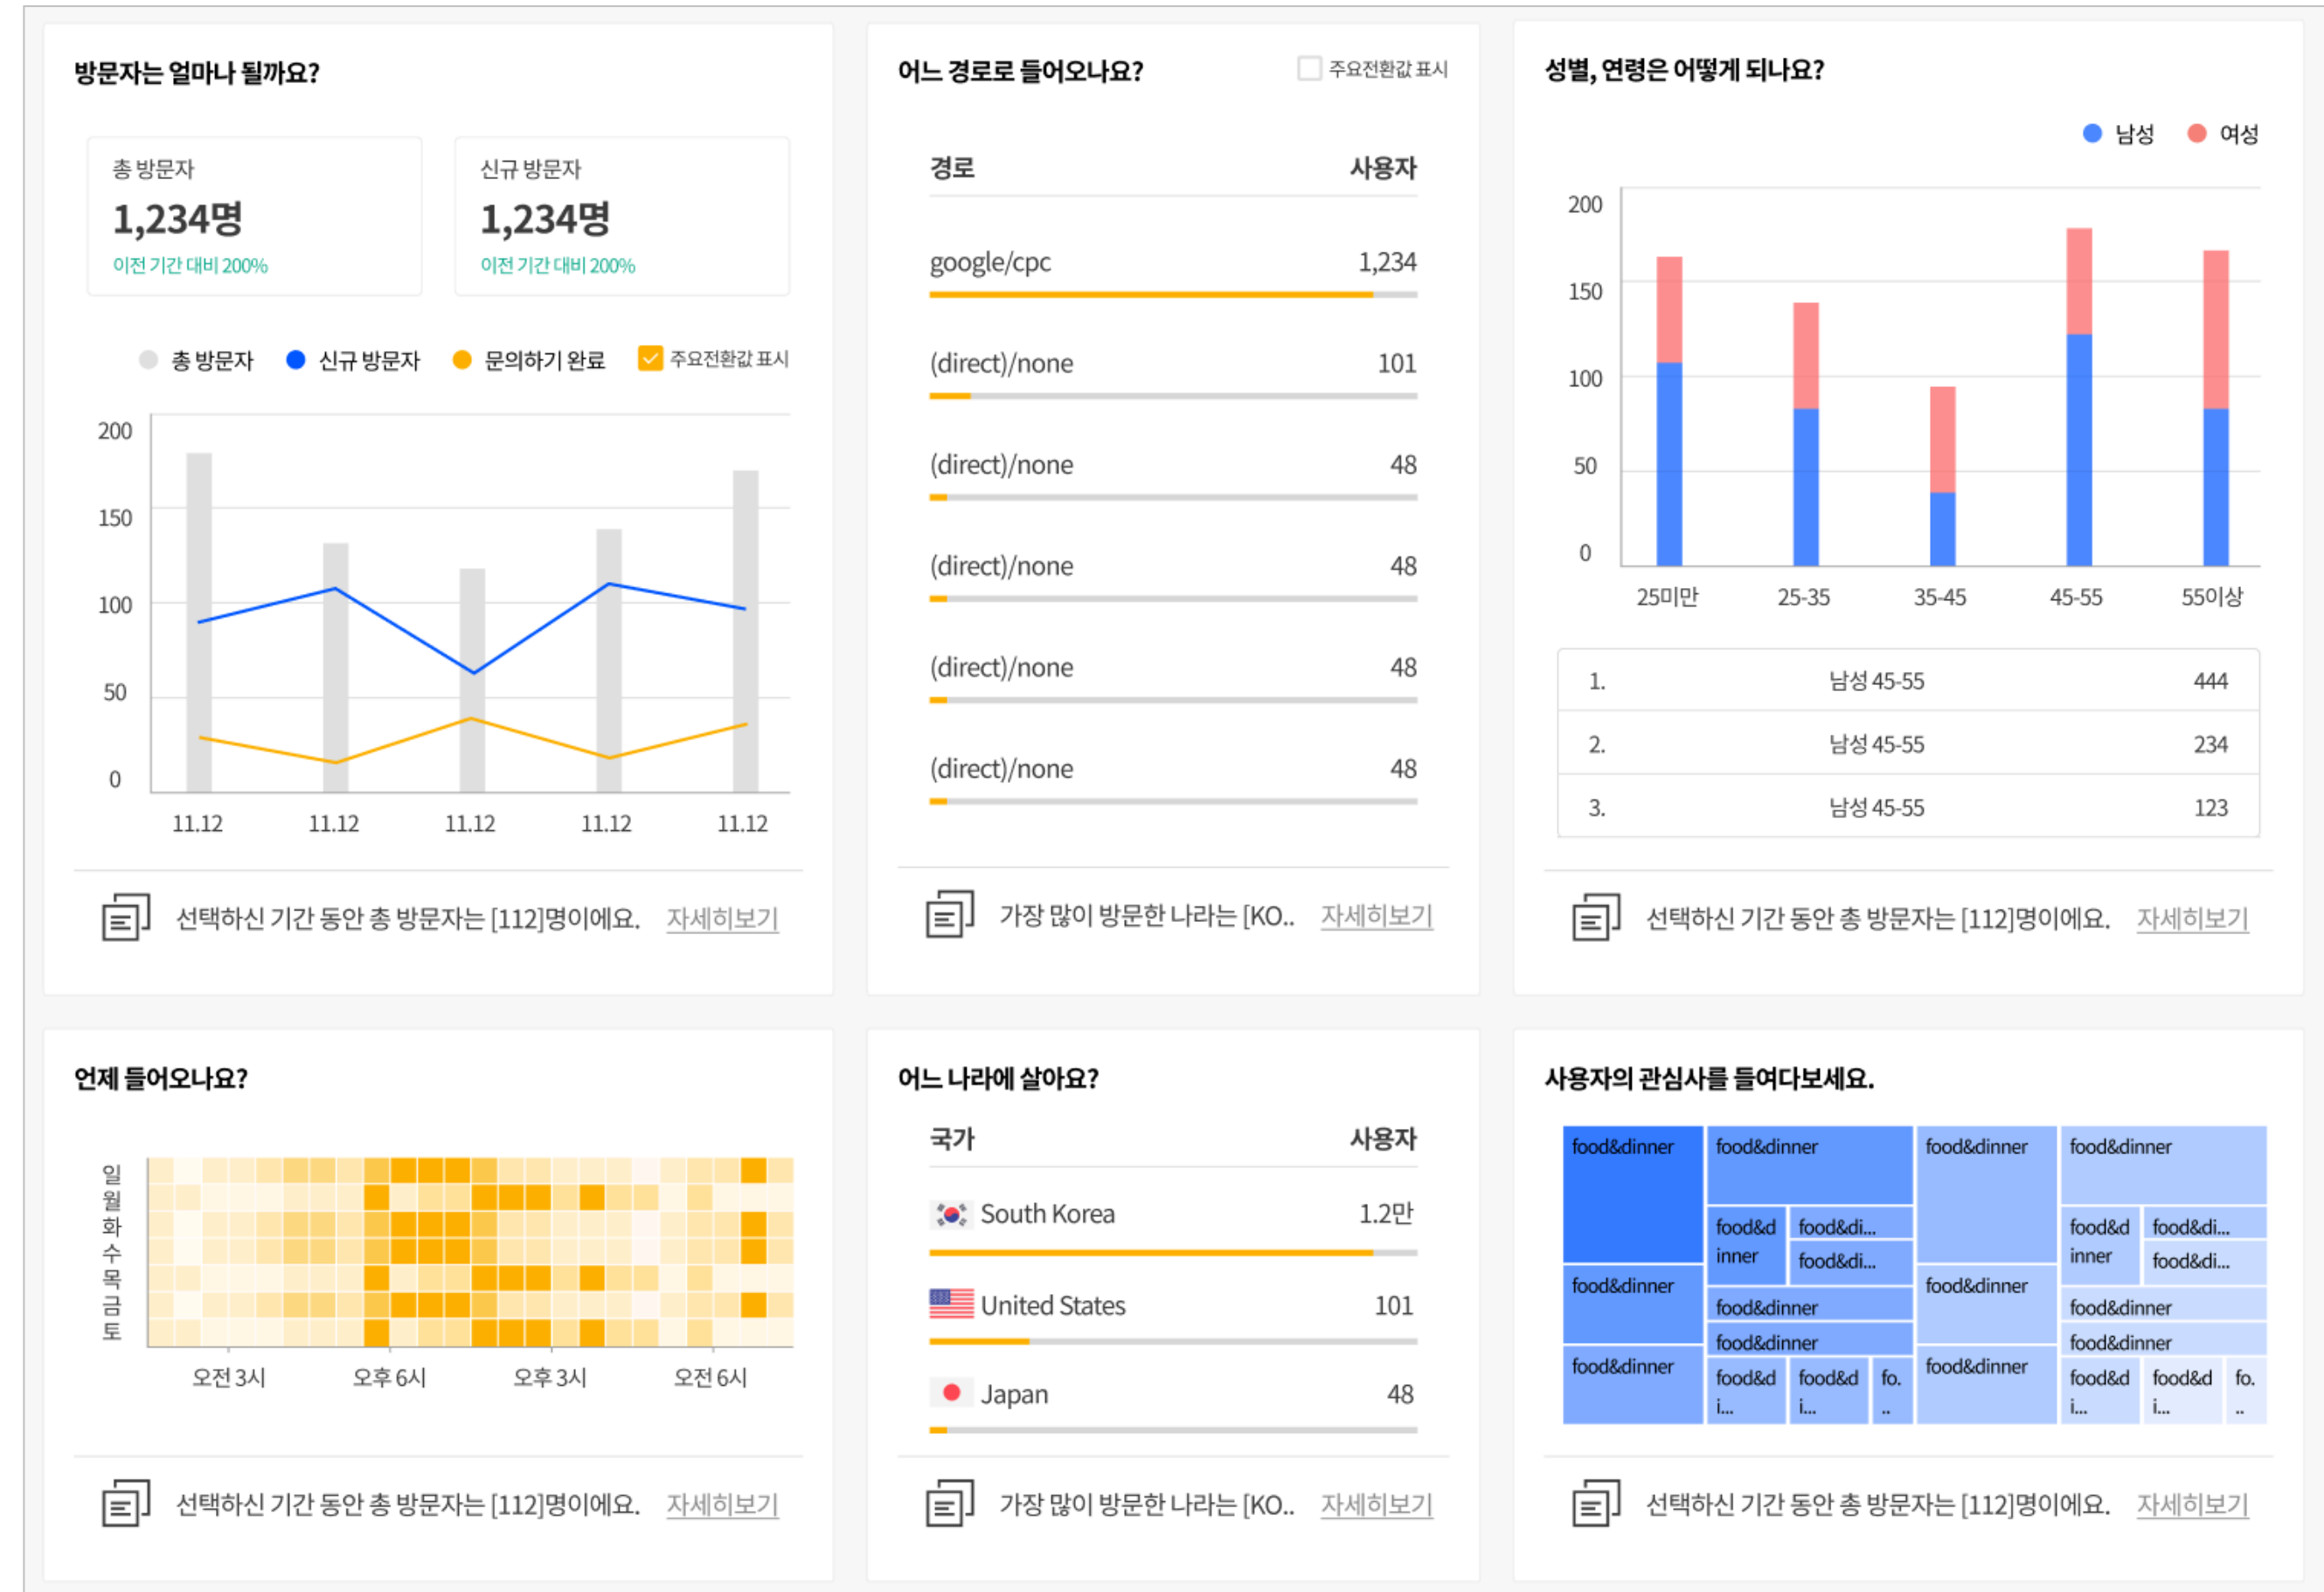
방문자는 얼마나 될까요?

총 방문자
1,234명
이전 기간 대비 200%

신규 방문자
1,234명
이전 기간 대비 200%

총 방문자 신규 방문자 문의하기 완료 주요전환값 표시

200
150
100
50
0
11.12 11.12 11.12 11.12 11.12

선택하신 기간 동안 총 방문자는 [112]명이에요. 자세히보기

어느 경로로 들어오나요? 주요전환값 표시

| 경로 | 사용자 |
|---|---|
| google/cpc | 1,234 |
| (direct)/none | 101 |
| (direct)/none | 48 |
| (direct)/none | 48 |
| (direct)/none | 48 |
| (direct)/none | 48 |

가장 많이 방문한 나라는 [KO.. 자세히보기

성별, 연령은 어떻게 되나요?

남성 여성

200
150
100
50
0
25미만 25-35 35-45 45-55 55이상

| 1. | 남성 45-55 | 444 |
|---|---|---|
| 2. | 남성 45-55 | 234 |
| 3. | 남성 45-55 | 123 |

선택하신 기간 동안 총 방문자는 [112]명이에요. 자세히보기

언제 들어오나요?

일
월
화
수
목
금
토
오전 3시 오후 6시 오후 3시 오전 6시

선택하신 기간 동안 총 방문자는 [112]명이에요. 자세히보기

어느 나라에 살아요?

| 국가 | 사용자 |
|---|---|
| South Korea | 1.2만 |
| United States | 101 |
| Japan | 48 |

가장 많이 방문한 나라는 [KO.. 자세히보기

사용자의 관심사를 들여다보세요.

food&dinner food&dinner food&dinner food&dinner
food&d inner food&di... food&di... food&d inner food&di... food&di...
food&dinner food&dinner food&dinner food&dinner
food&dinner food&dinner
food&dinner food&d i... food&d i... fo. .. food&dinner food&d i... food&d i... fo. ..

선택하신 기간 동안 총 방문자는 [112]명이에요. 자세히보기